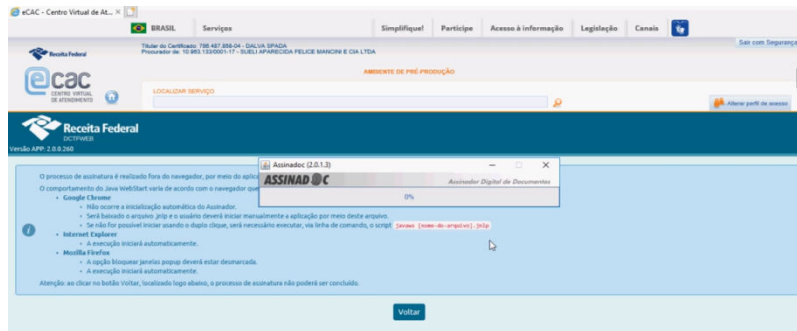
eCAC - Centro Virtual de At... ×

BRASIL Serviços Simplifique! Participe Acesso à informação Legislação Canais

Receita Federal

Titular do Certificado: 786.487.858-04 - DALVA SPADA
Procurador de: 10.963.133/0001-17 - SUELI APARECIDA FELICE MANCINI E CIA LTDA

Sair com Segurança

ecac CENTRO VIRTUAL DE ATENDIMENTO

AMBIENTE DE PRÉ-PRODUÇÃO

LOCALIZAR SERVIÇO

Alterar perfil de acesso

Receita Federal
DCTFWEB
Versão APP: 2.0.0.260

O processo de assinatura é realizado fora do navegador, por meio do aplic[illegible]

O comportamento do Java WebStart varia de acordo com o navegador que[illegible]

Google Chrome
Não ocorre a inicialização automática do Assinador.
Será baixado o arquivo .jnlp e o usuário deverá iniciar manualmente a aplicação por meio deste arquivo.
Se não for possível iniciar usando o duplo clique, será necessário executar, via linha de comando, o script: javaws [nome-do-arquivo].jnlp

Internet Explorer
A execução iniciará automaticamente.

Mozilla Firefox
A opção bloquear janelas popup deverá estar desmarcada.
A execução iniciará automaticamente.

Atenção: ao clicar no botão Voltar, localizado logo abaixo, o processo de assinatura não poderá ser concluído.

Voltar

Assinadoc (2.0.1.3)
ASSINADOC
Assinador Digital de Documentos
0%